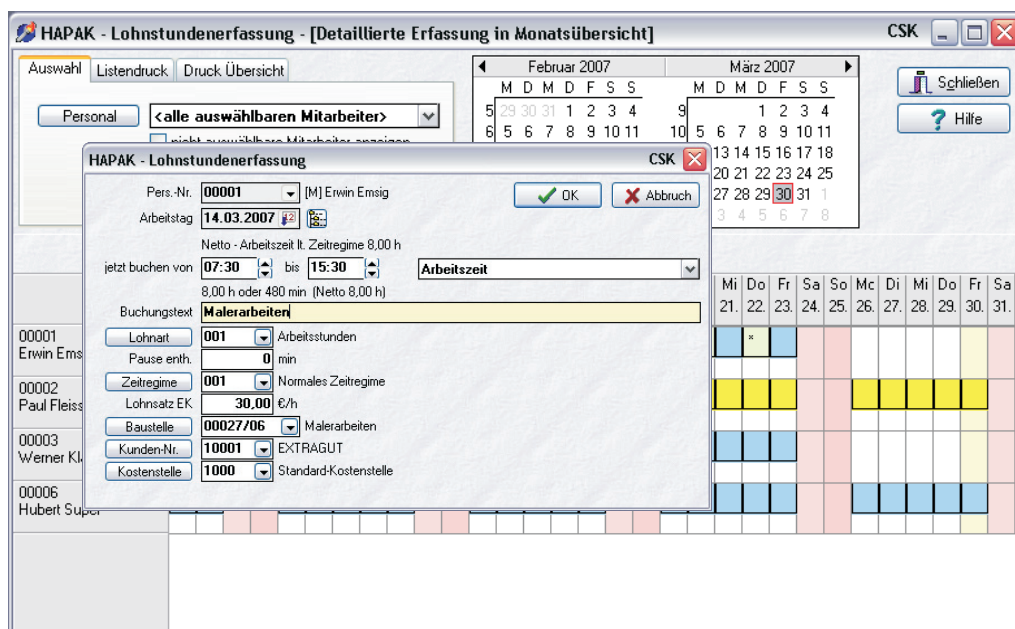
HAPAK - Lohnstundenerfassung - [Detaillierte Erfassung in Monatsübersicht]

CSK

Auswahl | Listendruck | Druck Übersicht

Personal | <alle auswählbaren Mitarbeiter>

nicht auswählbare Mitarbeiter anzeigen

Februar 2007

M D M D F S S
5 29 30 31 1 2 3 4
6 5 6 7 8 9 10 11

März 2007

M D M D F S S
9 1 2 3 4
10 5 6 7 8 9 10 11
13 14 15 16 17 18
20 21 22 23 24 25
27 28 29 30 31 1
3 4 5 6 7 8

Schließen

Hilfe

HAPAK - Lohnstundenerfassung

CSK

Pers.-Nr. 00001 [M] Erwin Emsig

Arbeitstag 14.03.2007

OK

Abbruch

Netto - Arbeitszeit lt. Zeitregime 8,00 h

jetzt buchen von 07:30 bis 15:30 Arbeitszeit

8,00 h oder 480 min (Netto 8,00 h)

Buchungstext Malerarbeiten

Lohnart 001 Arbeitsstunden

Pause enth. 0 min

Zeitregime 001 Normales Zeitregime

Lohnsatz EK 30,00 €/h

Baustelle 00027/06 Malerarbeiten

Kunden-Nr. 10001 EXTRAGUT

Kostenstelle 1000 Standard-Kostenstelle

00001
Erwin Ems

00002
Paul Fleiss

00003
Werner Kl

00006
Hubert Super

| Mi | Do | Fr | Sa | So | Mo | Di | Mi | Do | Fr | Sa |
|---|---|---|---|---|---|---|---|---|---|---|
| 21. | 22. | 23. | 24. | 25. | 26. | 27. | 28. | 29. | 30. | 31. |